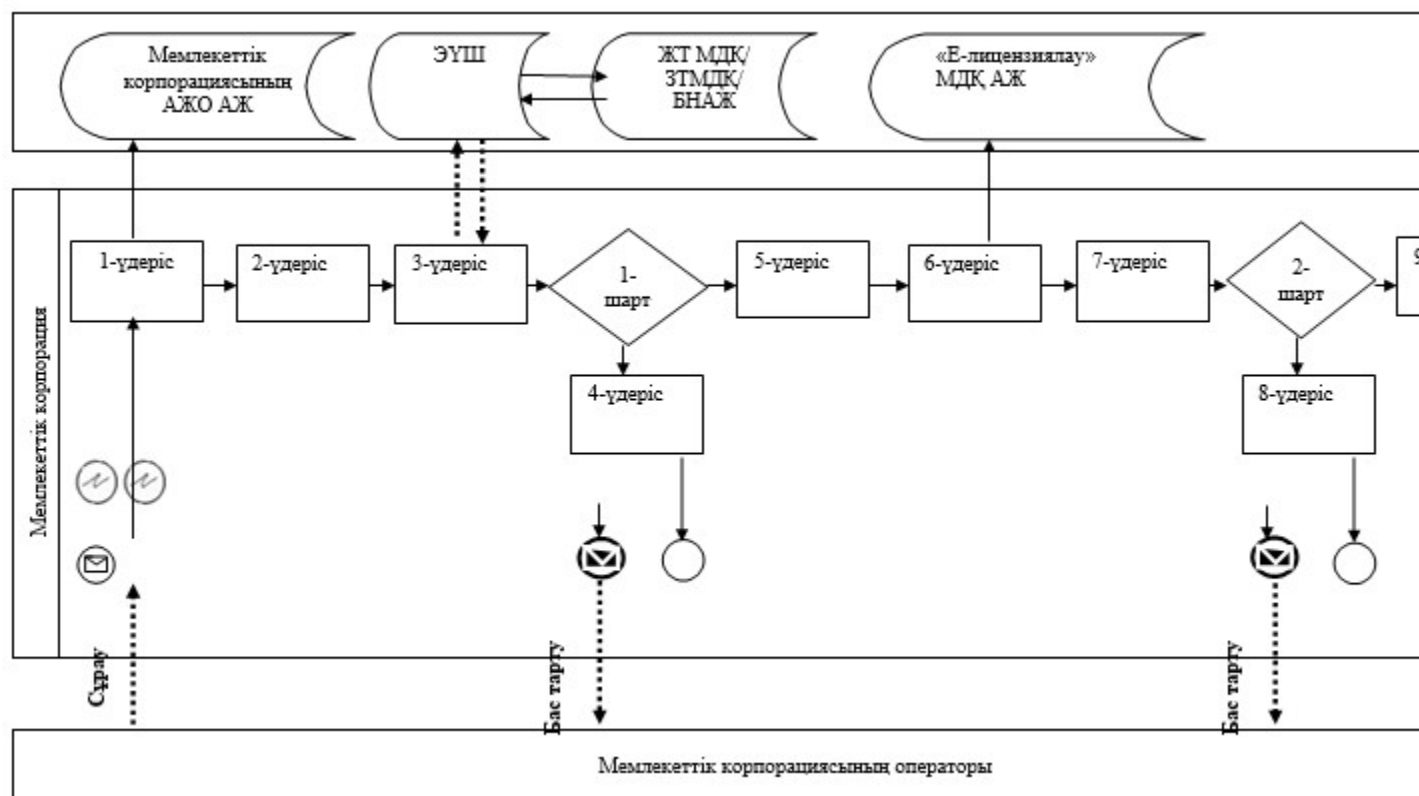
Мемлекеттік корпорациясының АЖО АЖ

ЭҮШ

ЖТ МДҚ/ ЗТМДҚ/ БНАЖ

«Е-лицензиялау» МДҚ АЖ

Мемлекеттік корпорация

1-үдеріс

2-үдеріс

3-үдеріс

1-шарт

5-үдеріс

6-үдеріс

7-үдеріс

2-шарт

9

4-үдеріс

8-үдеріс

Сұрау

Бас тарту

Бас тарту

Мемлекеттік корпорациясының операторы